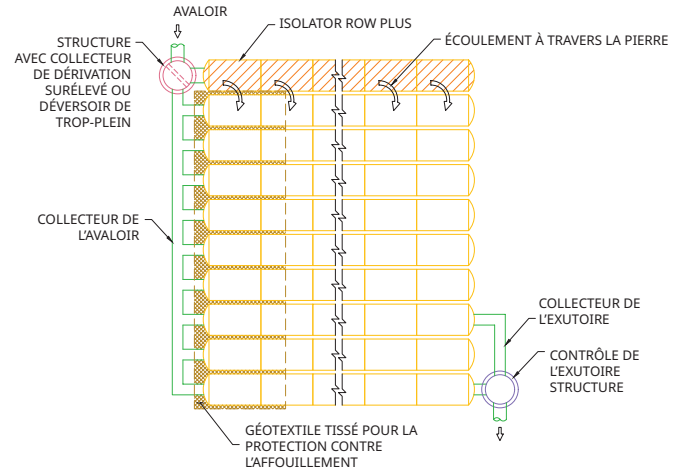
AVALOIR

STRUCTURE AVEC COLLECTEUR DE DÉRIVATION SURÉLEVÉ OU DÉVERSOIR DE TROP-PLEIN

ISOLATOR ROW PLUS

ÉCOULEMENT À TRAVERS LA PIERRE

COLLECTEUR DE L'AVALOIR

COLLECTEUR DE L'EXUTOIRE

CONTRÔLE DE L'EXUTOIRE STRUCTURE

GÉOTEXTILE TISSÉ POUR LA PROTECTION CONTRE L'AFFOUILLEMENT